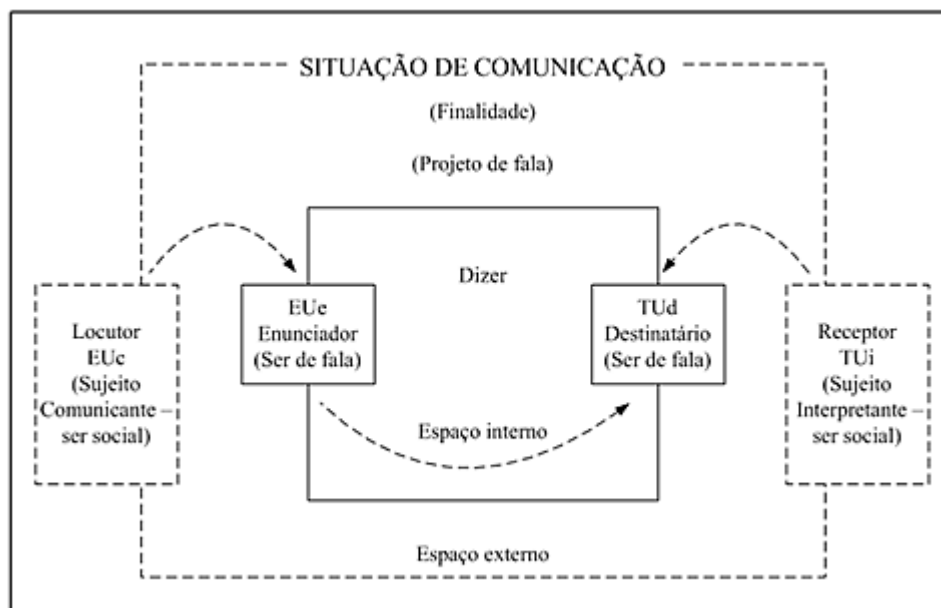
SITUAÇÃO DE COMUNICAÇÃO

(Finalidade)

(Projeto de fala)

Dizer

Locutor
EUc
(Sujeito
Comunicante –
ser social)

EUe
Enunciador
(Ser de fala)

TUd
Destinatário
(Ser de fala)

Receptor
TUi
(Sujeito
Interpretante –
ser social)

Espaço interno

Espaço externo